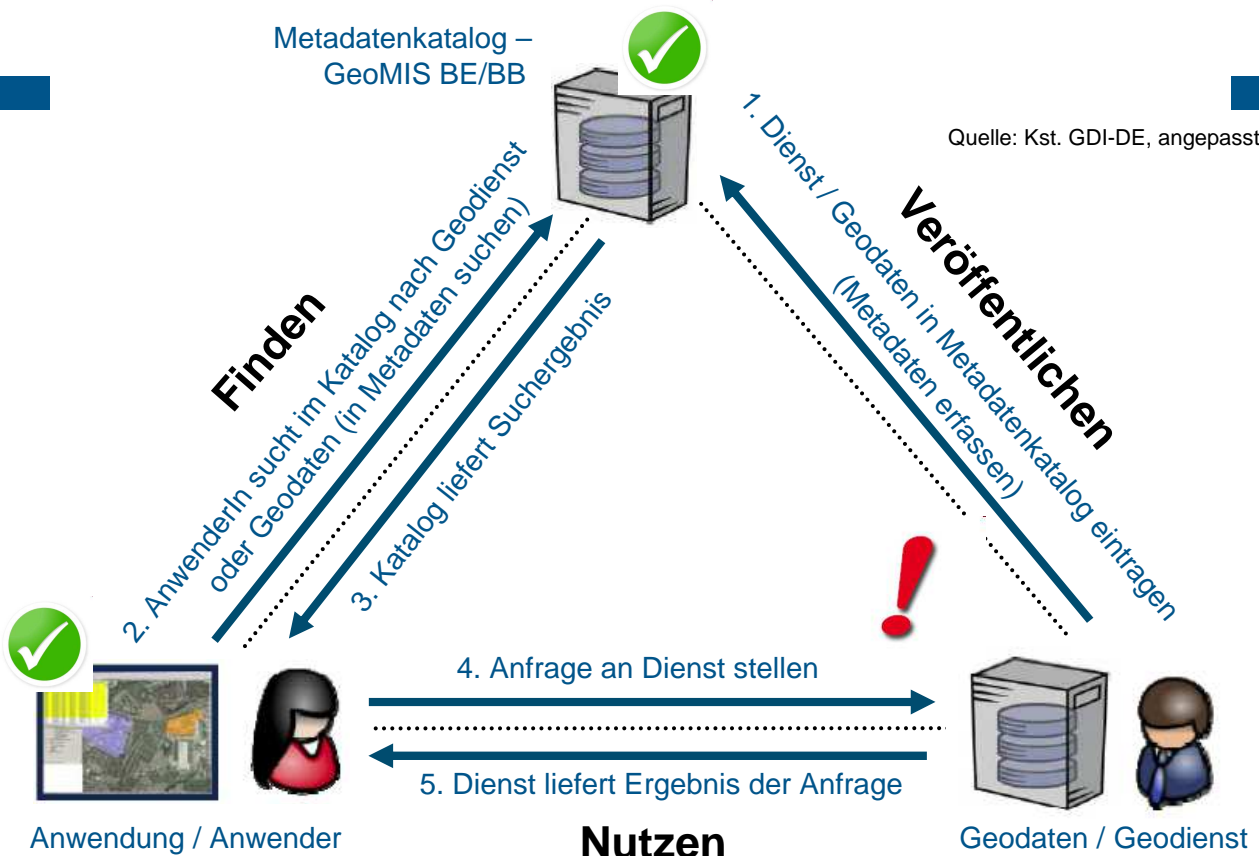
Metadatenkatalog – GeoMIS BE/BB

Quelle: Kst. GDI-DE, angepasst

Finden

2. AnwenderIn sucht im Katalog nach Geodienst oder Geodaten (in Metadaten suchen)

3. Katalog liefert Suchergebnis

Veröffentlichen

1. Dienst / Geodaten in Metadatenkatalog eintragen (Metadaten erfassen)

!

4. Anfrage an Dienst stellen

5. Dienst liefert Ergebnis der Anfrage

Anwendung / Anwender

Nutzen

Geodaten / Geodienst